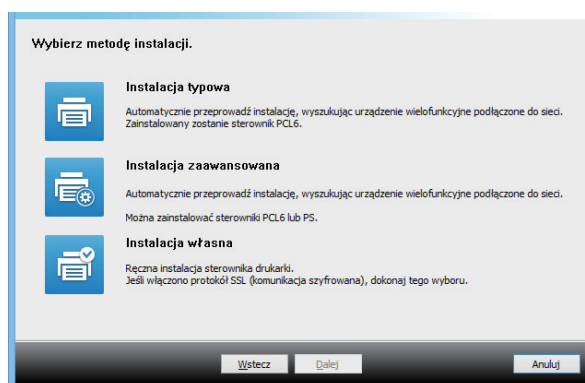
Wybierz metodę instalacji.

Instalacja typowa

Automatycznie przeprowadź instalację, wyszukując urządzenie wielofunkcyjne podłączone do sieci. Zainstalowany zostanie sterownik PCL6.

Instalacja zaawansowana

Automatycznie przeprowadź instalację, wyszukując urządzenie wielofunkcyjne podłączone do sieci.

Można zainstalować sterowniki PCL6 lub PS.

Instalacja własna

Ręczna instalacja sterownika drukarki.
Jeśli włączono protokół SSL (komunikacja szyfrowana), dokonaj tego wyboru.

Wstecz Dalej Anuluj